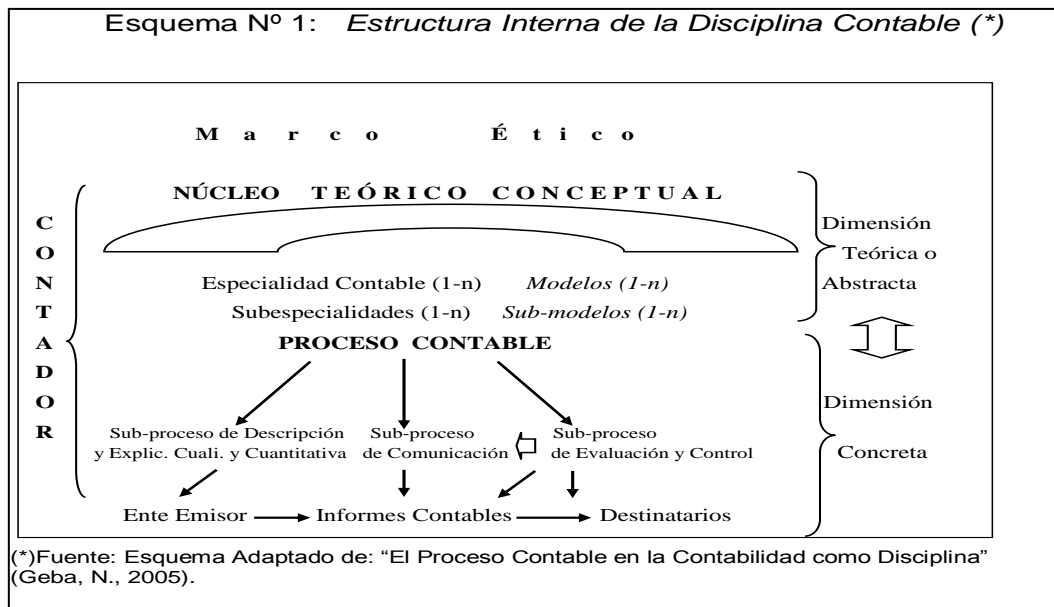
Esquema Nº 1: *Estructura Interna de la Disciplina Contable (\*)*

M a r c o É t i c o

NÚCLEO TEÓRICO CONCEPTUAL

C O N T A D O R

Dimensión Teórica o Abstracta

Especialidad Contable (1-n) *Modelos (1-n)*

Subespecialidades (1-n) *Sub-modelos (1-n)*

PROCESO CONTABLE

Dimensión Concreta

Sub-proceso de Descripción y Explic. Cuali. y Cuantitativa

Sub-proceso de Comunicación

Sub-proceso de Evaluación y Control

Ente Emisor → Informes Contables → Destinatarios

(\*)Fuente: Esquema Adaptado de: "El Proceso Contable en la Contabilidad como Disciplina" (Geba, N., 2005).